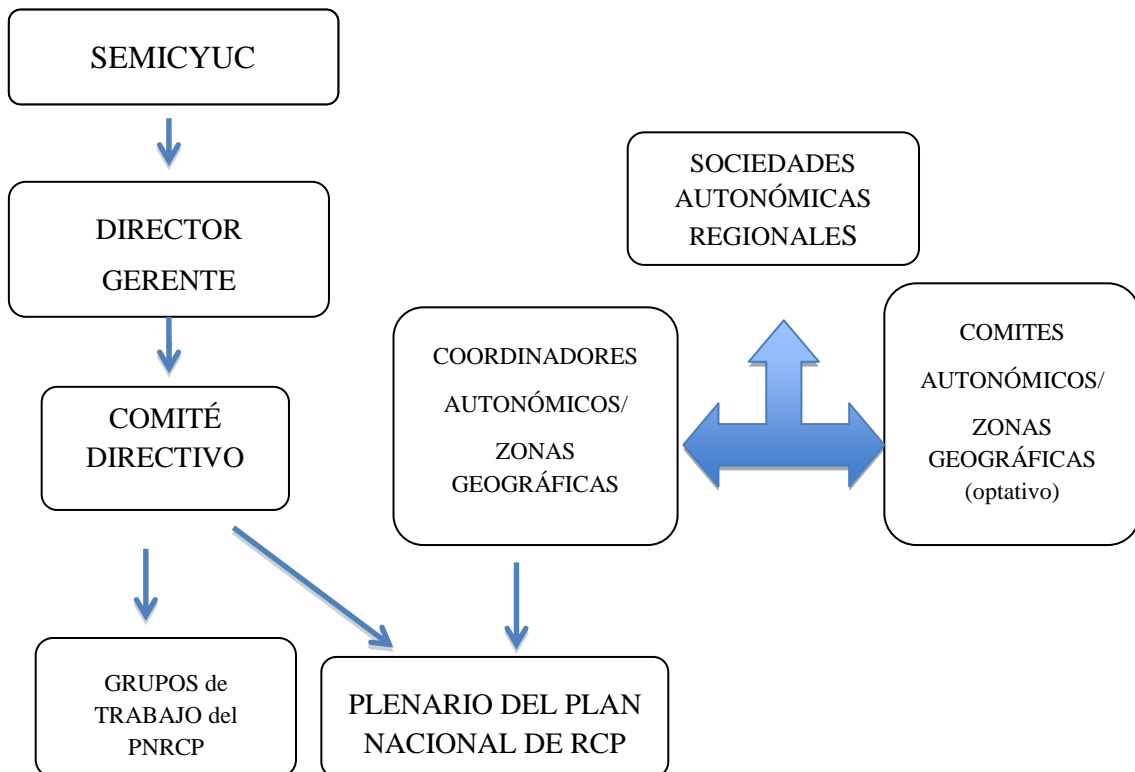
SEMICYUC

DIRECTOR GERENTE

COMITÉ DIRECTIVO

SOCIEDADES AUTONÓMICAS REGIONALES

COORDINADORES AUTONÓMICOS/ ZONAS GEOGRÁFICAS

COMITES AUTONÓMICOS/ ZONAS GEOGRÁFICAS (optativo)

GRUPOS de TRABAJO del PNRCP

PLENARIO DEL PLAN NACIONAL DE RCP